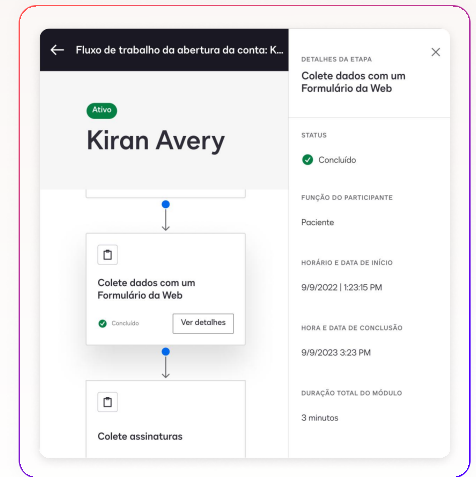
Fluxo de trabalho da abertura da conta: K...

Ativo

Kiran Avery

Colete dados com um Formulário da Web

Concluído

Ver detalhes

Colete assinaturas

DETALHES DA ETAPA

Colete dados com um Formulário da Web

STATUS

Concluído

FUNÇÃO DO PARTICIPANTE

Paciente

HORÁRIO E DATA DE INÍCIO

9/9/2022 | 1:23:15 PM

HORA E DATA DE CONCLUSÃO

9/9/2023 3:23 PM

DURAÇÃO TOTAL DO MÓDULO

3 minutos